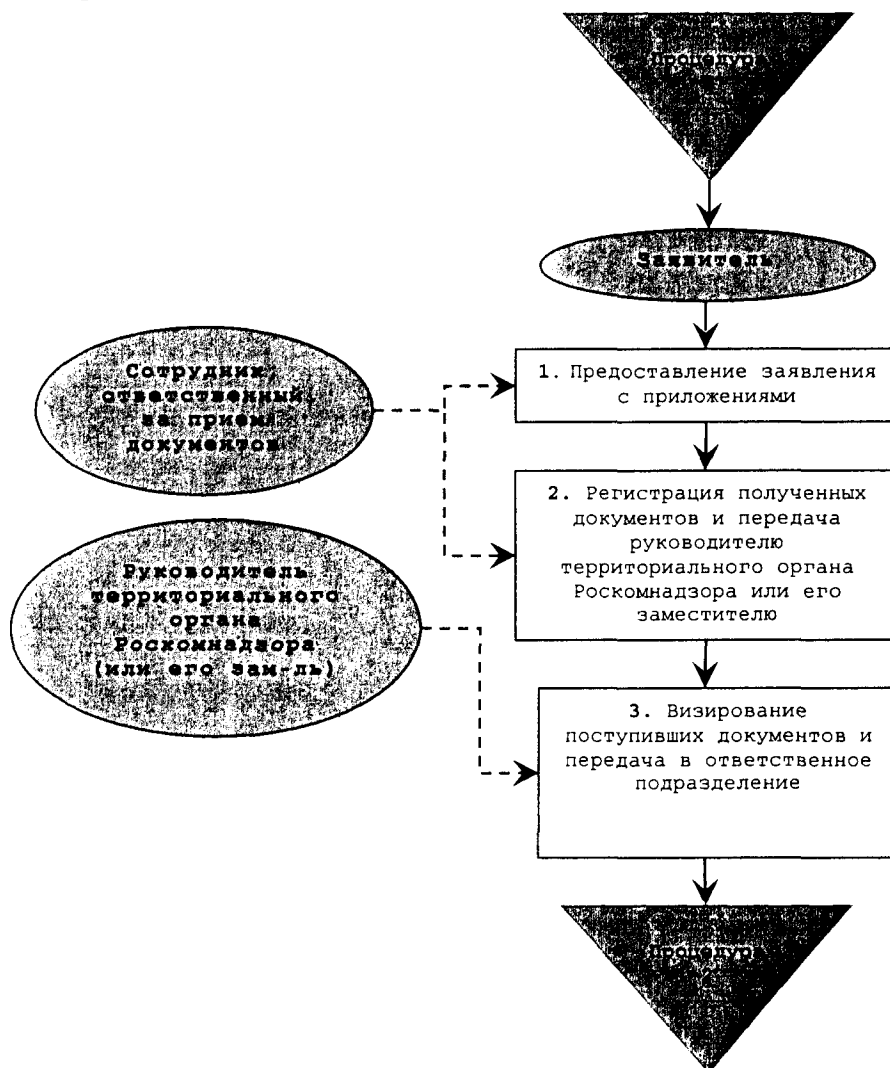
процедура

Заявитель

Сотрудник, ответственный за прием документов

1. Предоставление заявления с приложениями

2. Регистрация полученных документов и передача руководителю территориального органа Роскомнадзора или его заместителю

Руководитель территориального органа Роскомнадзора (или его зам-ль)

3. Визирование поступивших документов и передача в ответственное подразделение

процедура